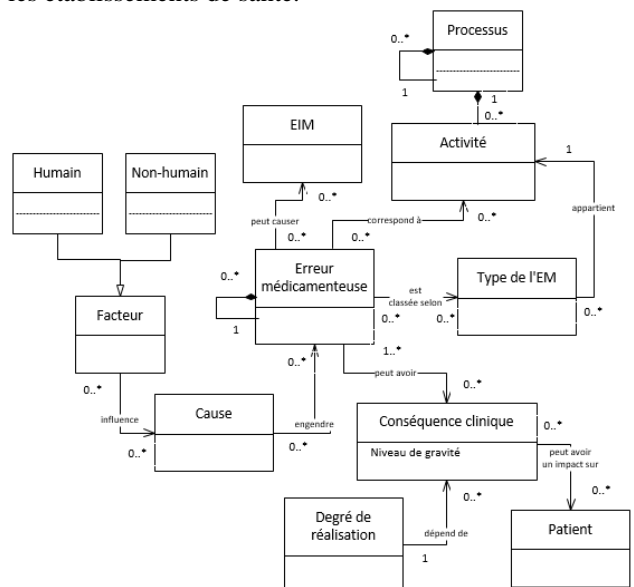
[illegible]

Processus

0..*

1

1

0..*

Activité

1

EIM

0..*

peut causer

0..*

correspond à

0..*

0..*

appartient

Humain

Non-humain

0..*

Erreur médicamenteuse

est classée selon

Type de l'EM

Facteur

1

0..*

0..*

0..*

0..*

1..*

peut avoir

0..*

0..*

influence

Cause

engendre

Conséquence clinique

0..*

0..*

0..*

Niveau de gravité

peut avoir un impact sur

0..*

0..*

Degré de réalisation

dépend de

1

Patient